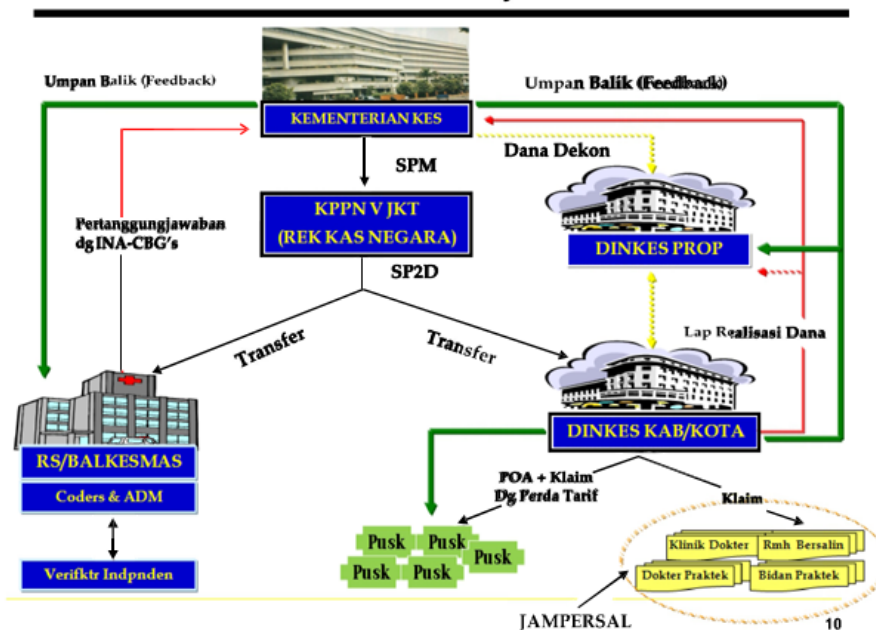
Umpan Balik (Feedback)

Umpan Balik (Feedback)

KEMENTERIAN KES

SPM

Dana Dekon

KPPN V JKT (REK KAS NEGARA)

SP2D

Pertanggungjawaban dg INA-CBG's

DINKES PROP

Lap Realisasi Dana

Transfer

Transfer

DINKES KAB/KOTA

RS/BALKESMAS

Coders & ADM

Verifktr Indpnden

POA + Klaim Dg Perda Tarif

Klaim

Pusk Pusk Pusk Pusk Pusk

Klinik Dokter

Rmh Bersalin

Dokter Praktek

Bidan Praktek

JAMPERSAL

10